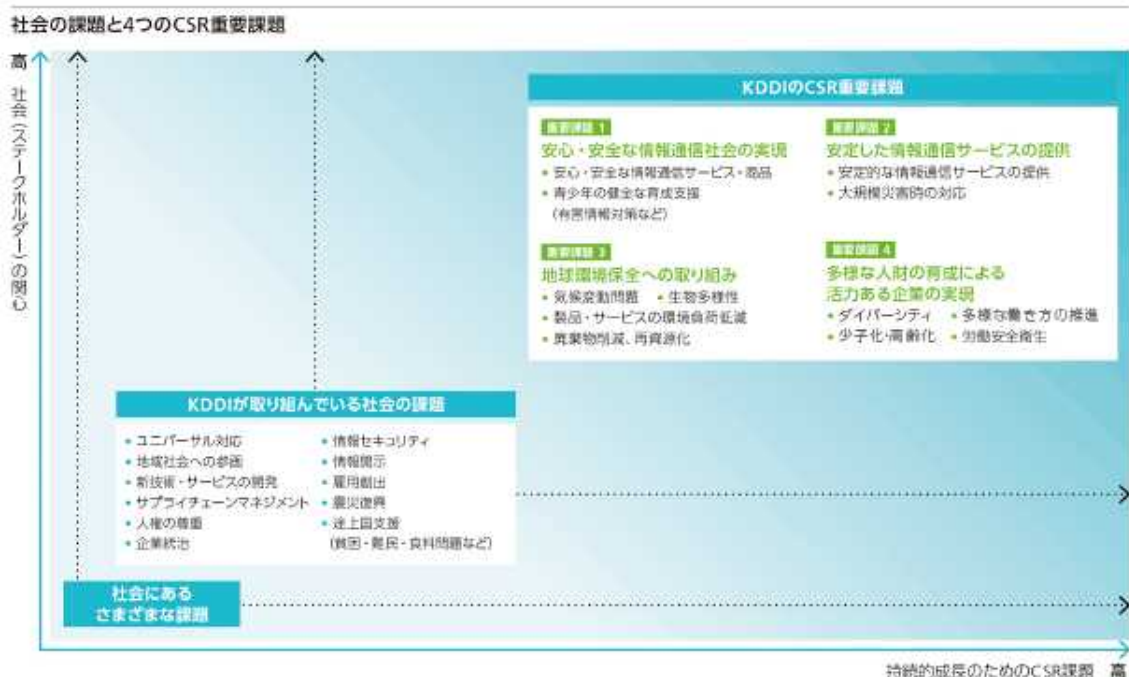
社会の課題と4つのCSR重要課題

高

社会(ステークホルダー)の関心

KDDIのCSR重要課題

重要課題 1
安心・安全な情報通信社会の実現
• 安心・安全な情報通信サービス・商品
• 青少年の健全な育成支援 (有害情報対策など)

重要課題 2
安定した情報通信サービスの提供
• 安定的な情報通信サービスの提供
• 大規模災害時の対応

重要課題 3
地球環境保全への取り組み
• 気候変動問題 • 生物多様性
• 製品・サービスの環境負荷低減
• 廃棄物削減、再資源化

重要課題 4
多様な人財の育成による活力ある企業の実現
• ダイバーシティ • 多様な働き方の推進
• 少子化・高齢化 • 労働安全衛生

KDDIが取り組んでいる社会の課題
• ユニバーサル対応
• 地域社会への参画
• 新技術・サービスの開発
• サプライチェーンマネジメント
• 人権の尊重
• 企業統治
• 情報セキュリティ
• 情報開示
• 雇用創出
• 震災復興
• 途上国支援 (貧困・難民・食料問題など)

社会にあるさまざまな課題

持続的成長のためのCSR課題 高